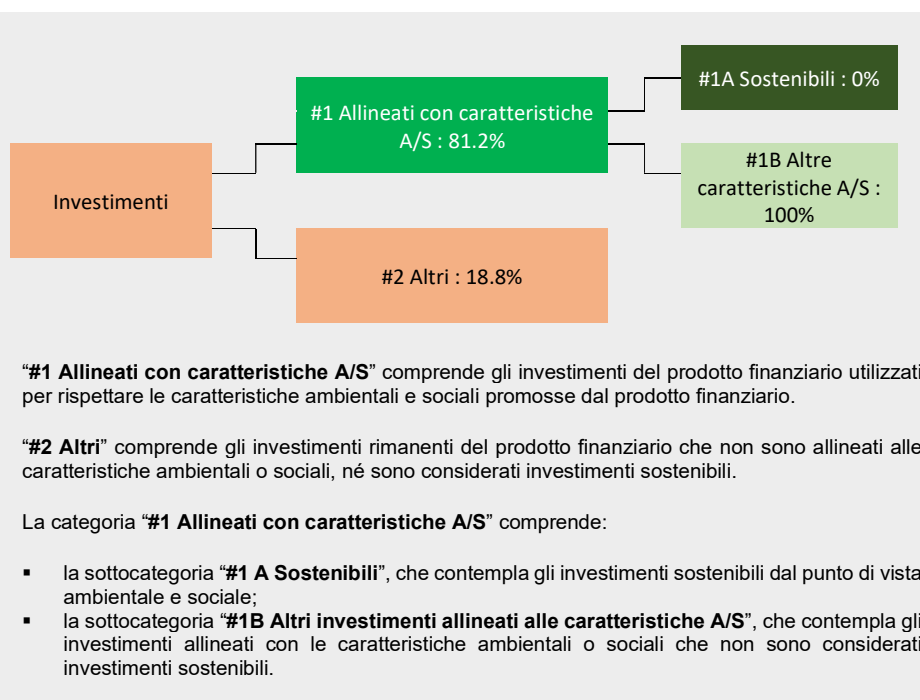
Investimenti

#1 Allineati con caratteristiche A/S : 81.2%

#1A Sostenibili : 0%

#1B Altre caratteristiche A/S : 100%

#2 Altri : 18.8%

“**#1 Allineati con caratteristiche A/S**” comprende gli investimenti del prodotto finanziario utilizzati per rispettare le caratteristiche ambientali e sociali promosse dal prodotto finanziario.

“**#2 Altri**” comprende gli investimenti rimanenti del prodotto finanziario che non sono allineati alle caratteristiche ambientali o sociali, né sono considerati investimenti sostenibili.

La categoria “**#1 Allineati con caratteristiche A/S**” comprende:

- la sottocategoria “**#1 A Sostenibili**”, che contempla gli investimenti sostenibili dal punto di vista ambientale e sociale;
- la sottocategoria “**#1B Altri investimenti allineati alle caratteristiche A/S**”, che contempla gli investimenti allineati con le caratteristiche ambientali o sociali che non sono considerati investimenti sostenibili.